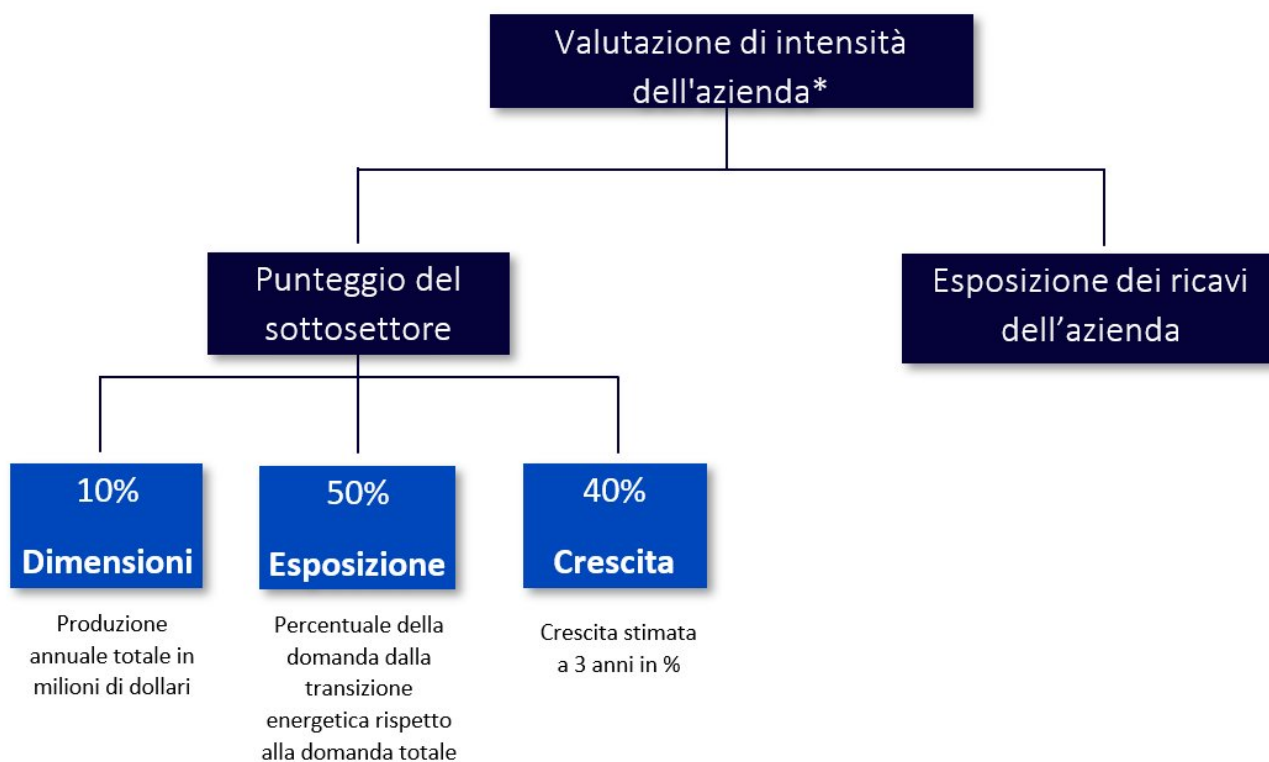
Valutazione di intensità dell'azienda*

Punteggio del sottosettore

Esposizione dei ricavi dell’azienda

10%
Dimensioni

50%
Esposizione

40%
Crescita

Produzione annuale totale in milioni di dollari

Percentuale della domanda dalla transizione energetica rispetto alla domanda totale

Crescita stimata a 3 anni in %